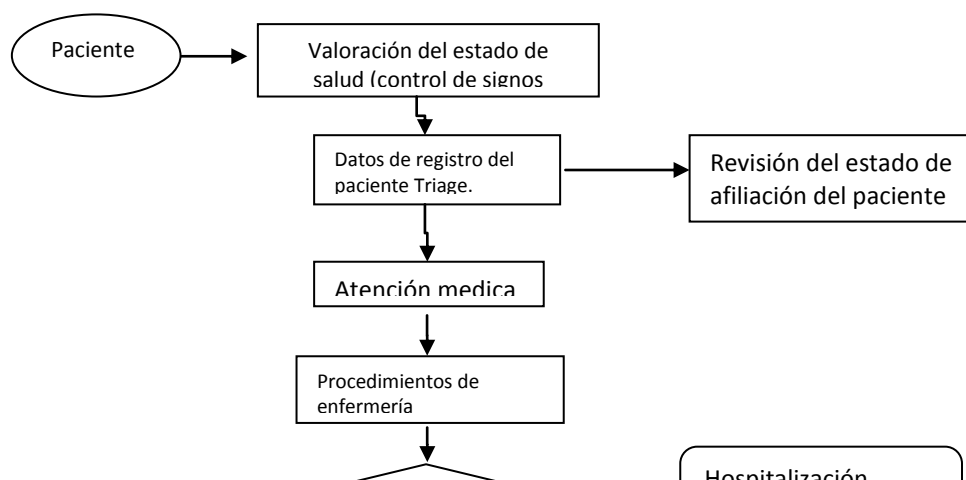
Paciente

Valoración del estado de salud (control de signos

Datos de registro del paciente Triage.

Revisión del estado de afiliación del paciente

Atención medica

Procedimientos de enfermería

Hospitalización